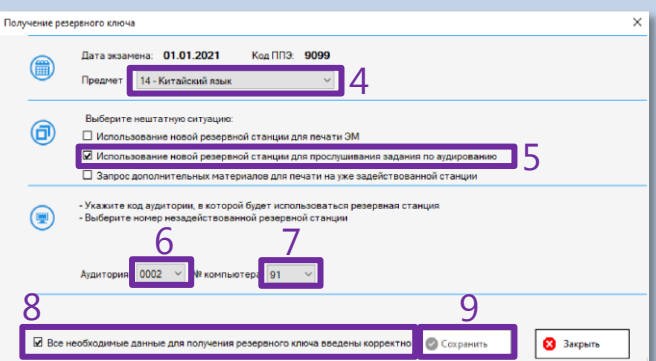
Получение резервного ключа

×

Дата экзамена: 01.01.2021 Код ППЭ: 9099

Предмет 14 - Китайский язык

4

Выберите нештатную ситуацию:

☐ Использование новой резервной станции для печати ЭМ

☑ Использование новой резервной станции для прослушивания задания по аудированию

5

☐ Запрос дополнительных материалов для печати на уже задействованной станции

- Укажите код аудитории, в которой будет использоваться резервная станция
- Выберите номер незадействованной резервной станции

6

7

Аудитория 0002 № компьютера 91

8

9

☑ Все необходимые данные для получения резервного ключа введены корректно

Сохранить

Закрыть